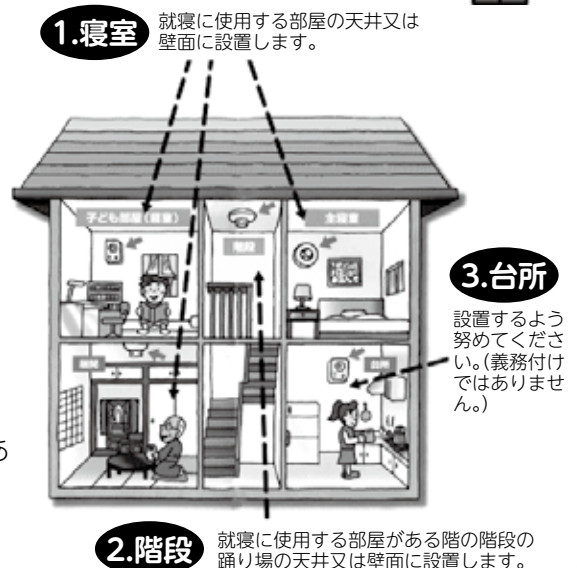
1.寝室 就寝に使用する部屋の天井又は壁面に設置します。

子ども部屋（寝室）

階段

主寝室

3.台所

設置するよう努めてください。（義務付けではありません。）

居間

台所

2.階段 就寝に使用する部屋がある階の階段の踊り場の天井又は壁面に設置します。